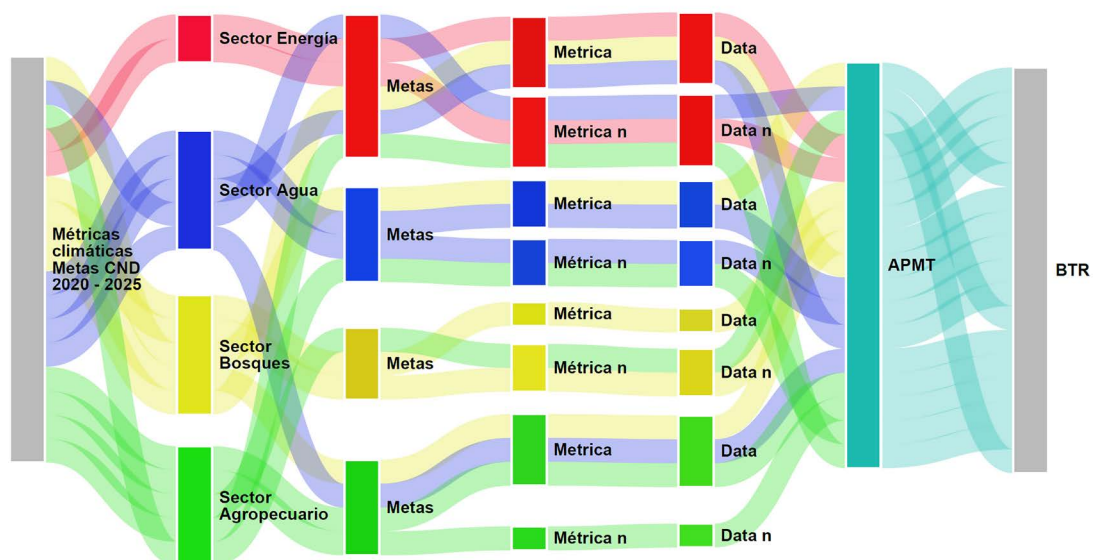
Métricas climáticas Metas CND 2020 - 2025

Sector Energía

Sector Agua

Sector Bosques

Sector Agropecuario

Metas

Metas

Metas

Metas

Metrica

Metrica n

Metrica

Métrica n

Métrica

Métrica n

Metrica

Métrica n

Data

Data n

Data

Data n

Data

Data n

Data

Data n

APMT

BTR